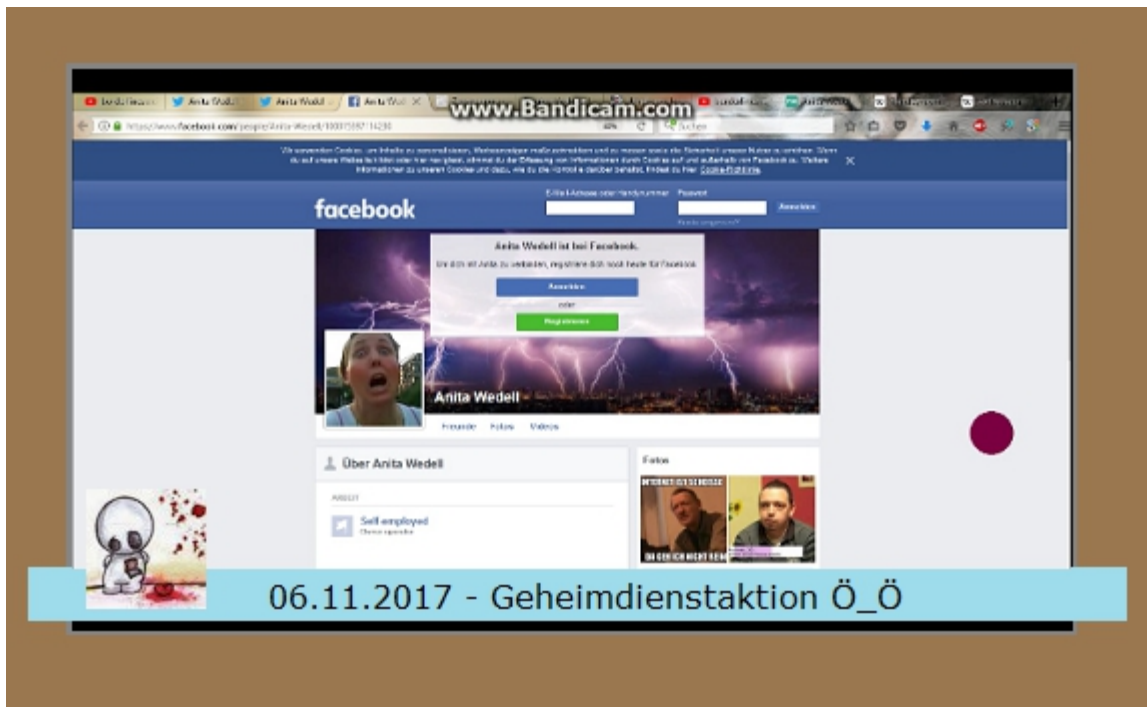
www.Bandicam.com

Anita Wedell

https://www.facebook.com/people/Anita-Wedell/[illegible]

Suchen

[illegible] Cookies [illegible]

facebook

E-Mail-Adresse oder Handynummer

Passwort

Anmelden

Anita Wedell ist bei Facebook.

Um dich mit Anita zu verbinden, registriere dich noch heute für Facebook.

Anmelden

oder

Registrieren

Anita Wedell

Freunde Fotos Videos

Über Anita Wedell

ARBEIT

Self-employed

Fotos

INTERNET IST SCHEISSE

DA GEH ICH NICHT REIN

06.11.2017 - Geheimdienstaktion Ö_Ö